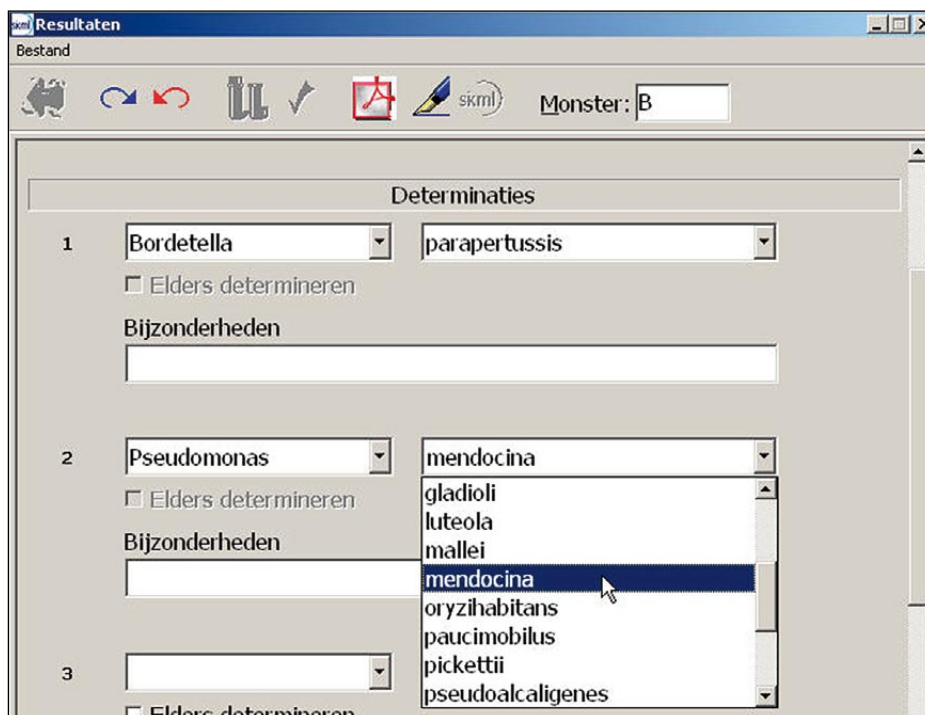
Resultaten
Bestand

skml

Monster: B

Determinaties

1 Bordetella parapertussis
☐ Elders determineren
Bijzonderheden

2 Pseudomonas mendocina
☐ Elders determineren
Bijzonderheden

gladioli
luteola
mallei
mendocina
oryzihabitans
paucimobilus
pickettii
pseudoalcaligenes

3
☐ Elders determineren